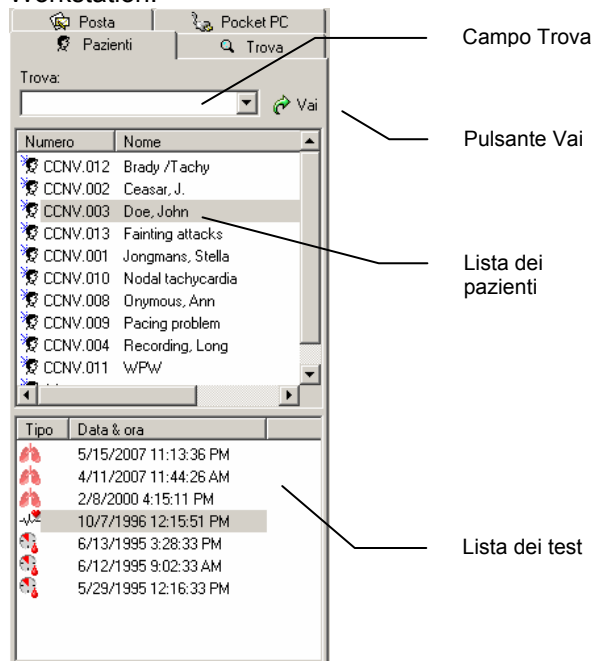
Workstation.

Posta | Pocket PC
Pazienti | Trova

Trova:

Vai

| Numero | Nome |
|---|---|
| CCNV.012 | Brady /Tachy |
| CCNV.002 | Ceasar, J. |
| CCNV.003 | Doe, John |
| CCNV.013 | Fainting attacks |
| CCNV.001 | Jongmans, Stella |
| CCNV.010 | Nodal tachycardia |
| CCNV.008 | Onymous, Ann |
| CCNV.009 | Pacing problem |
| CCNV.004 | Recording, Long |
| CCNV.011 | WPW |

| Tipo | Data & ora |
|---|---|
| | 5/15/2007 11:13:36 PM |
| | 4/11/2007 11:44:26 AM |
| | 2/8/2000 4:15:11 PM |
| | 10/7/1996 12:15:51 PM |
| | 6/13/1995 3:28:33 PM |
| | 6/12/1995 9:02:33 AM |
| | 5/29/1995 12:16:33 PM |

Campo Trova

Pulsante Vai

Lista dei pazienti

Lista dei test